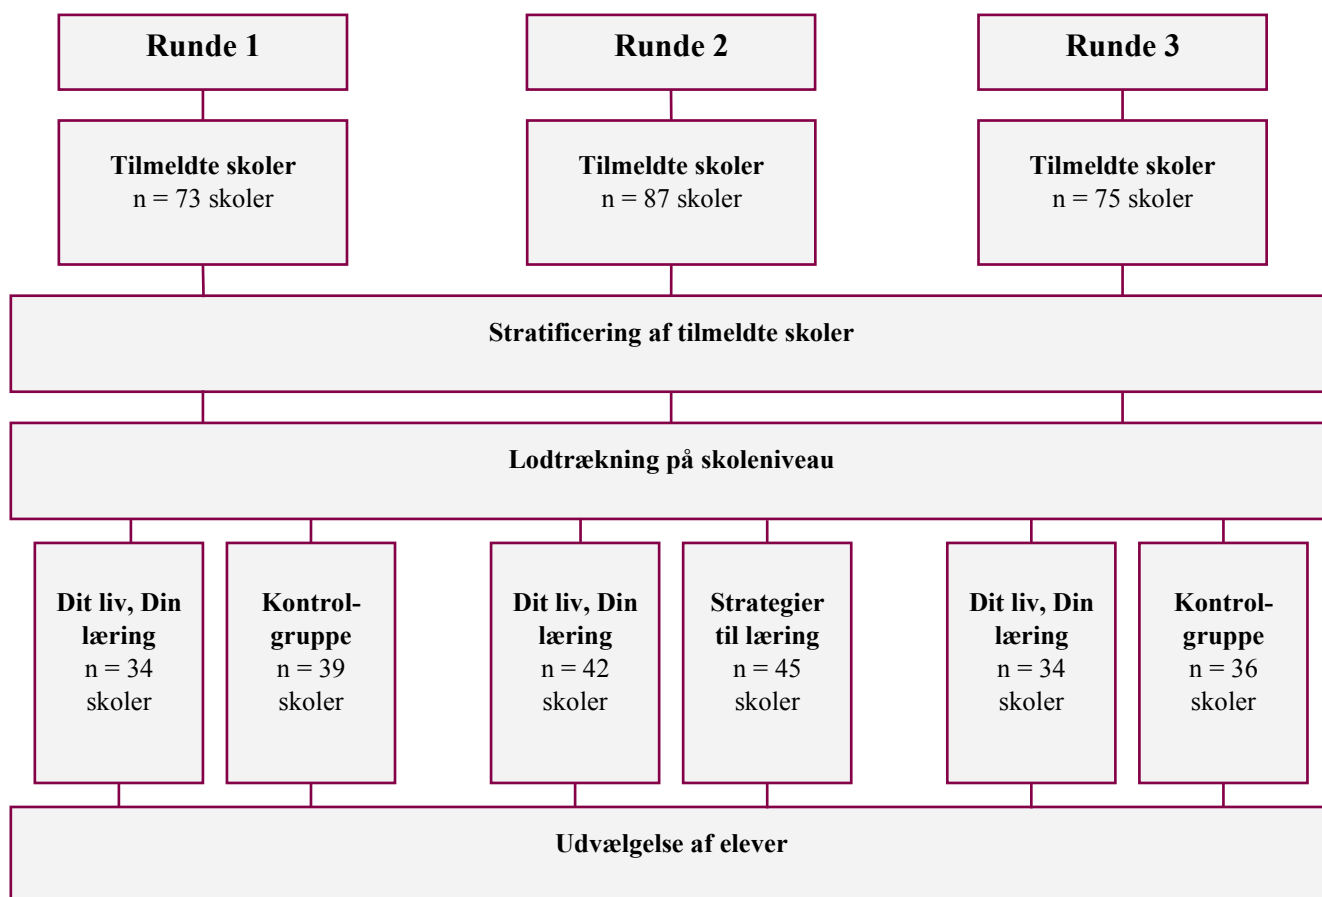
Runde 1

Runde 2

Runde 3

Tilmeldte skoler
n = 73 skoler

Tilmeldte skoler
n = 87 skoler

Tilmeldte skoler
n = 75 skoler

Stratificering af tilmeldte skoler

Lodtrækning på skoleniveau

Dit liv, Din læring
n = 34 skoler

Kontrolgruppe
n = 39 skoler

Dit liv, Din læring
n = 42 skoler

Strategier til læring
n = 45 skoler

Dit liv, Din læring
n = 34 skoler

Kontrolgruppe
n = 36 skoler

Udvælgelse af elever